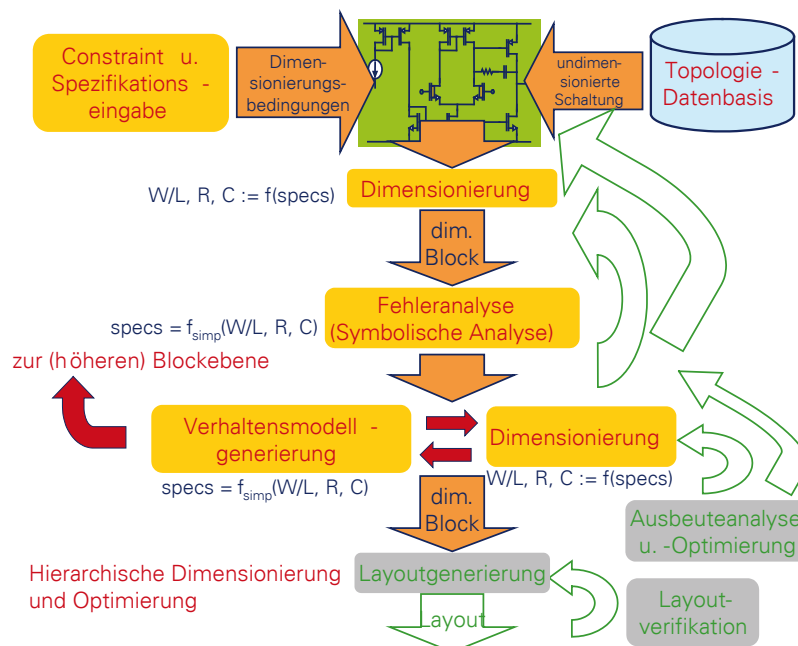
Constraint u. Spezifikations - eingabe

Dimensionierungsbedingungen

undimensionierte Schaltung

Topologie - Datenbasis

W/L, R, C := f(specs)

Dimensionierung

dim. Block

specs = $f_{simp}$(W/L, R, C)

Fehleranalyse (Symbolische Analyse)

zur (höheren) Blockebene

Verhaltensmodell - generierung

Dimensionierung

specs = $f_{simp}$(W/L, R, C)

W/L, R, C := f(specs)

dim. Block

Ausbeuteanalyse u. -Optimierung

Hierarchische Dimensionierung und Optimierung

Layoutgenerierung

Layout-verifikation

Layout